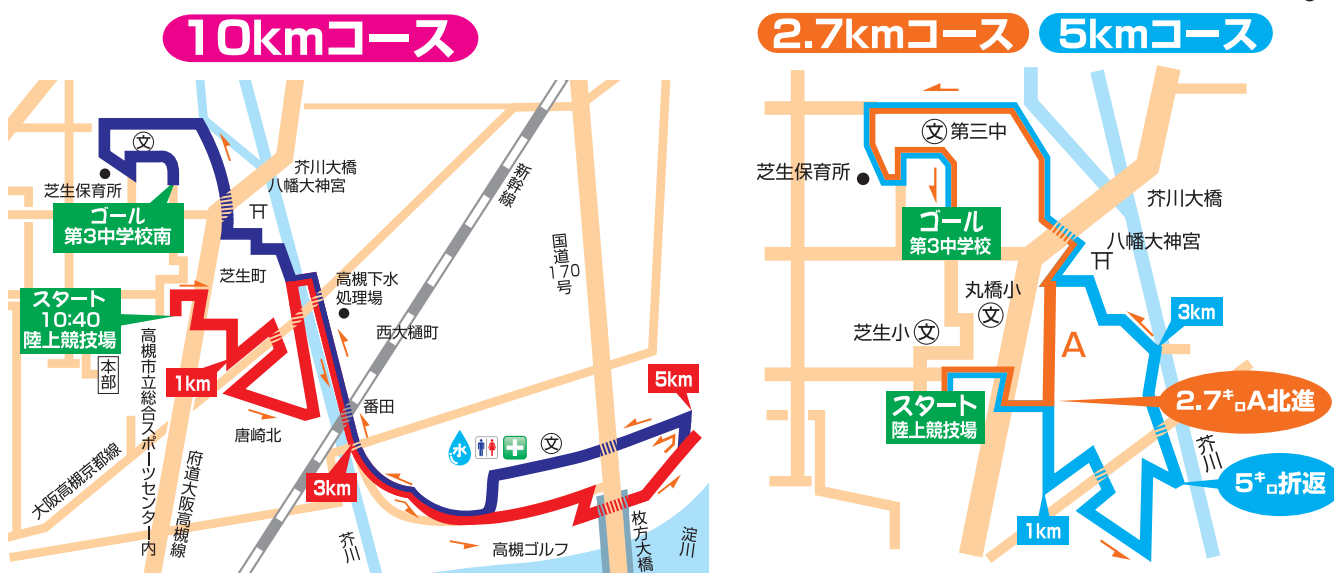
10kmコース

文
芝生保育所
ゴール
第3中学校南
芥川大橋
八幡大神宮
新幹線
国道170号
芝生町
高槻下水処理場
スタート
10:40
陸上競技場
本部
高槻市立総合スポーツセンター内
西大樋町
1km
唐崎北
番田
大阪高槻京都線
府道大阪高槻線
水
文
5km
3km
芥川
高槻ゴルフ
枚方大橋
淀川

2.7kmコース
5kmコース

文 第三中
芝生保育所
ゴール
第3中学校
芥川大橋
八幡大神宮
丸橋小
文
芝生小 文
3km
A
スタート
陸上競技場
2.7キロA北進
芥川
5キロ折返
1km